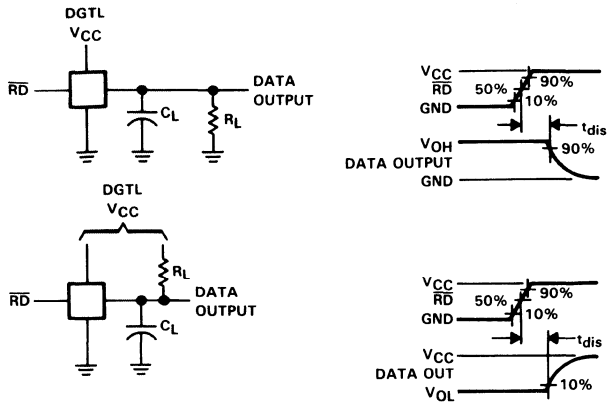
DGTL
$V_{CC}$

$\overline{RD}$

$C_L$

$R_L$

DATA OUTPUT

$V_{CC}$
$\overline{RD}$
GND

50%

90%

10%

$t_{dis}$

$V_{OH}$
DATA OUTPUT
GND

90%

DGTL
$V_{CC}$

$R_L$

$\overline{RD}$

$C_L$

DATA OUTPUT

$V_{CC}$
$\overline{RD}$
GND

50%

90%

10%

$t_{dis}$

$V_{CC}$
DATA OUT
$V_{OL}$

10%